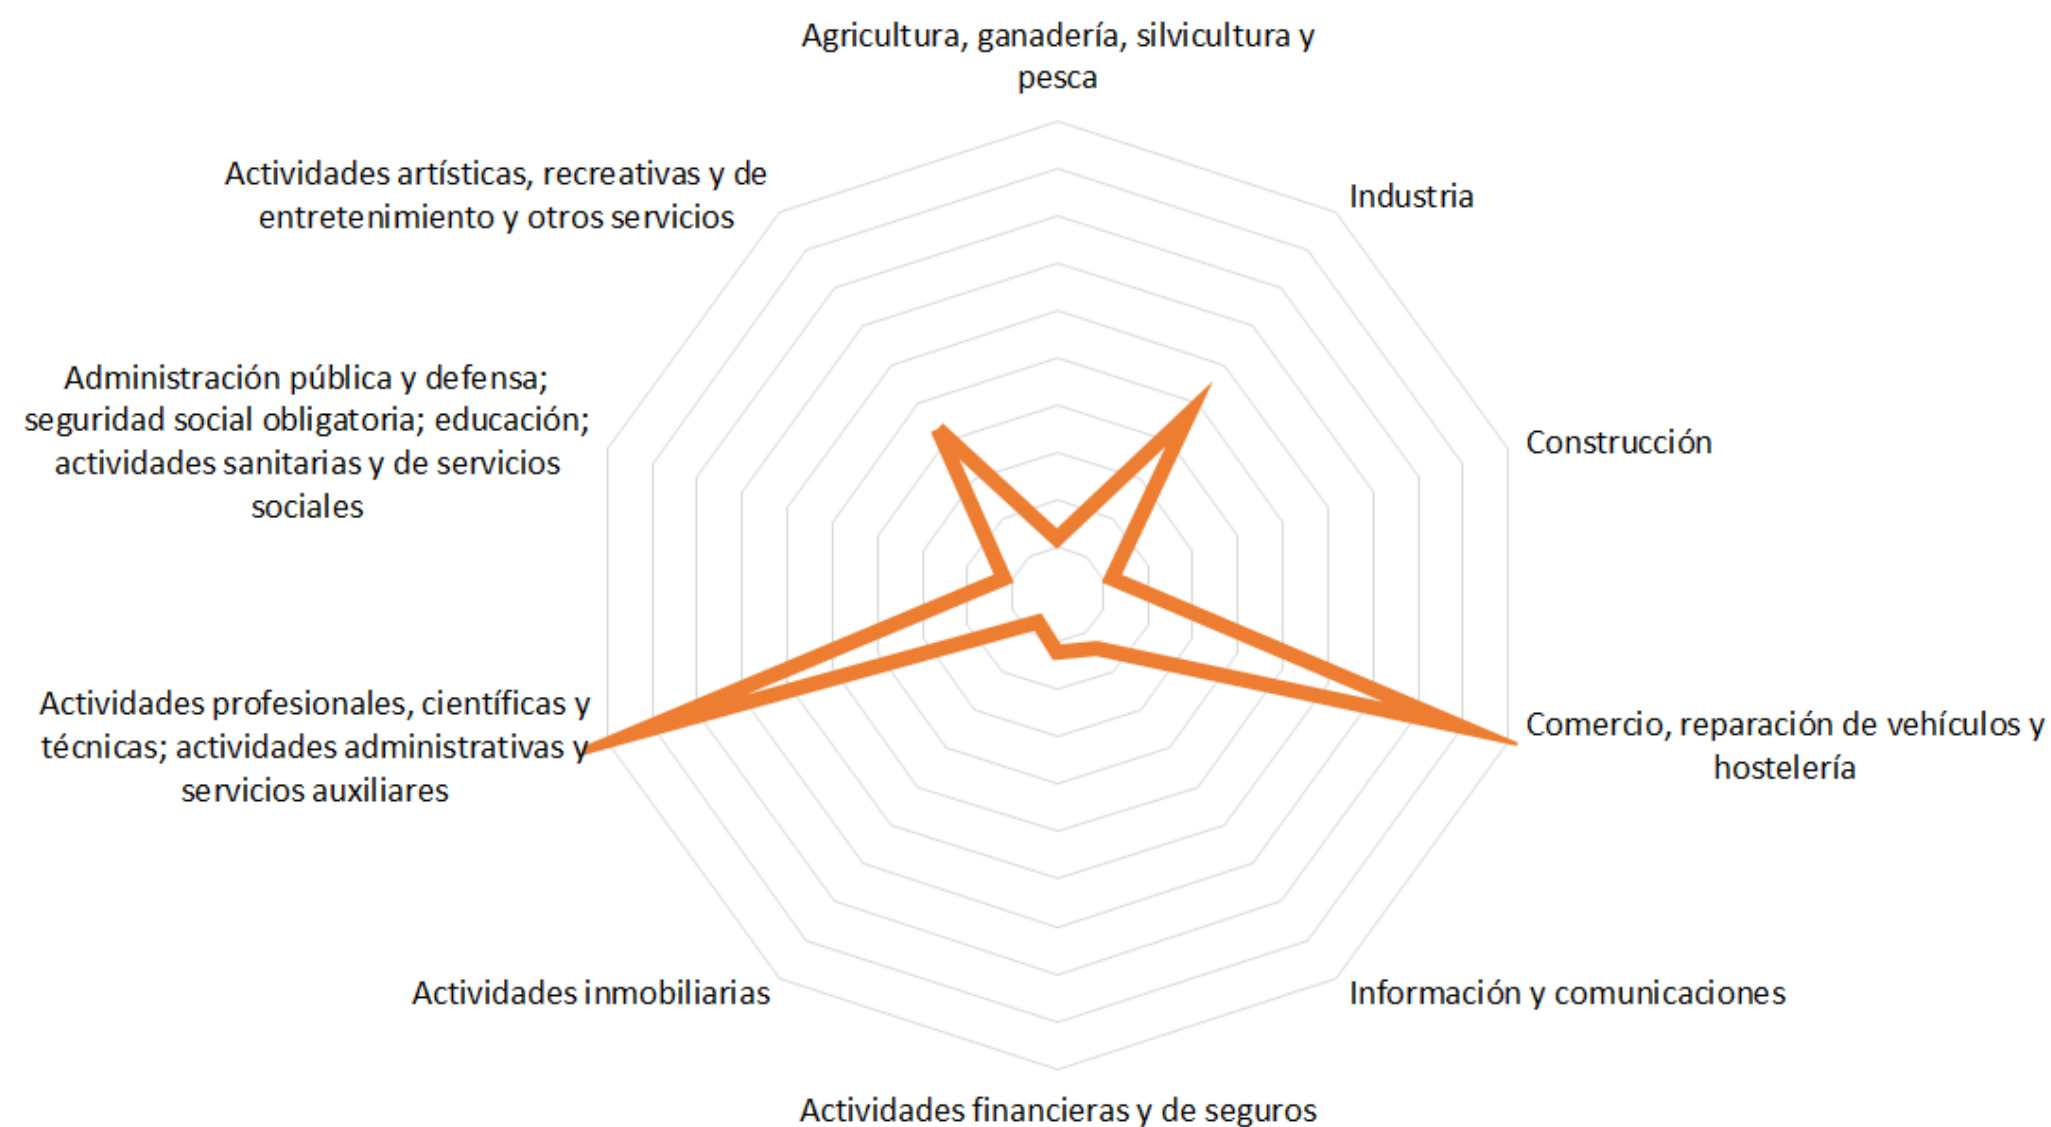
Agricultura, ganadería, silvicultura y pesca

Industria

Construcción

Comercio, reparación de vehículos y hostelería

Información y comunicaciones

Actividades financieras y de seguros

Actividades inmobiliarias

Actividades profesionales, científicas y técnicas; actividades administrativas y servicios auxiliares

Administración pública y defensa; seguridad social obligatoria; educación; actividades sanitarias y de servicios sociales

Actividades artísticas, recreativas y de entretenimiento y otros servicios